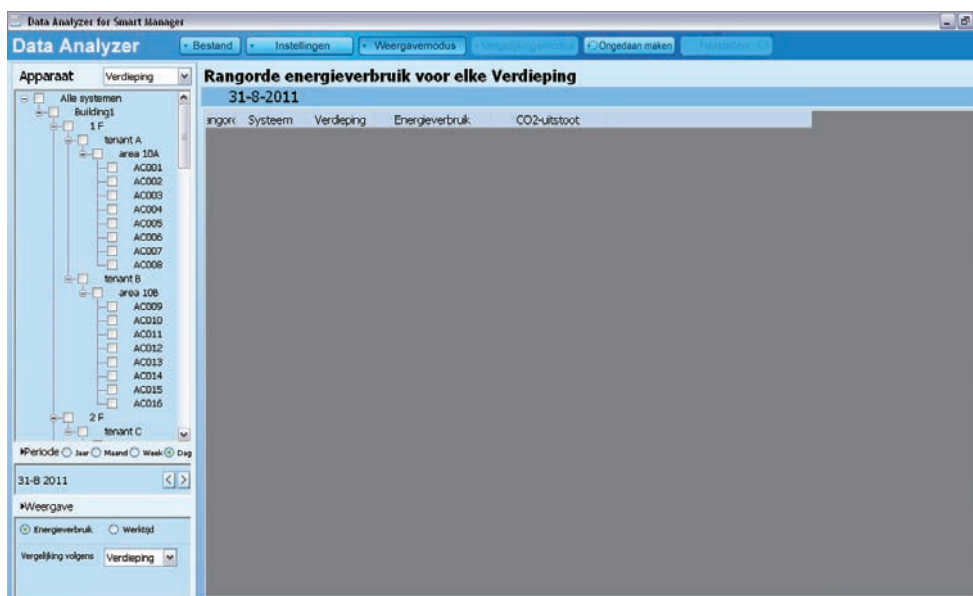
Data Analyzer for Smart Manager

Data Analyzer

Bestand
Instellingen
Weergavemodus
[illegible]
Ongedaan maken
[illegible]

Apparaat
Verdieping

Alle systemen
Building1
1 F
tenant A
area 10A
AC001
AC002
AC003
AC004
AC005
AC006
AC007
AC008
tenant B
area 10B
AC009
AC010
AC011
AC012
AC013
AC014
AC015
AC016
2 F
tenant C

Periode
Jaar
Maand
Week
Dag

31-8 2011

Weergave

Energieverbruik
Werktijd

Vergelijking volgens
Verdieping

Rangorde energieverbruik voor elke Verdieping

31-8-2011

| angorc | Systeem | Verdieping | Energieverbruik | CO2-uitstoot |
|---|---|---|---|---|